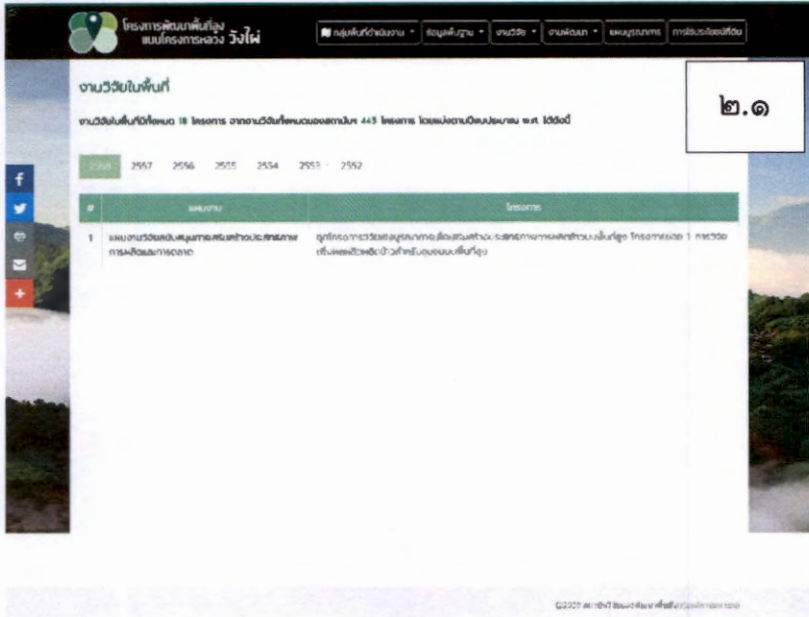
โครงการพัฒนาพื้นที่สูงแบบโครงการหลวง วังไผ่

กลุ่มพื้นที่ดำเนินงาน ▾ | ข้อมูลพื้นฐาน ▾ | งานวิจัย ▾ | งานพัฒนา ▾ | แผนบูรณาการ | การใช้ประโยชน์ที่ดิน

งานวิจัยในพื้นที่

๒.๑

งานวิจัยในพื้นที่มีทั้งหมด 18 โครงการ จากงานวิจัยทั้งหมดของสถาบันฯ 445 โครงการ โดยแบ่งตามปีงบประมาณ พ.ศ. ได้ดังนี้

2558 2557 2556 2555 2554 2553 2552

| # | แผนงาน | โครงการ |
|---|---|---|
| 1 | แผนงานวิจัยสนับสนุนการเสริมสร้างประสิทธิภาพการผลิตและการตลาด | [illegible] |

©2020 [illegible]